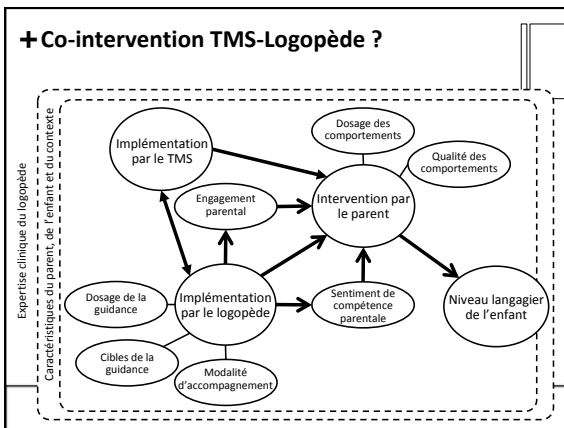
+ Co-intervention TMS-Logopède ?

Expertise clinique du logopède

Caractéristiques du parent, de l'enfant et du contexte

Implémentation par le TMS

Dosage des comportements

Qualité des comportements

Engagement parental

Intervention par le parent

Dosage de la guidance

Implémentation par le logopède

Sentiment de compétence parentale

Niveau langagier de l'enfant

Cibles de la guidance

Modalité d'accompagnement